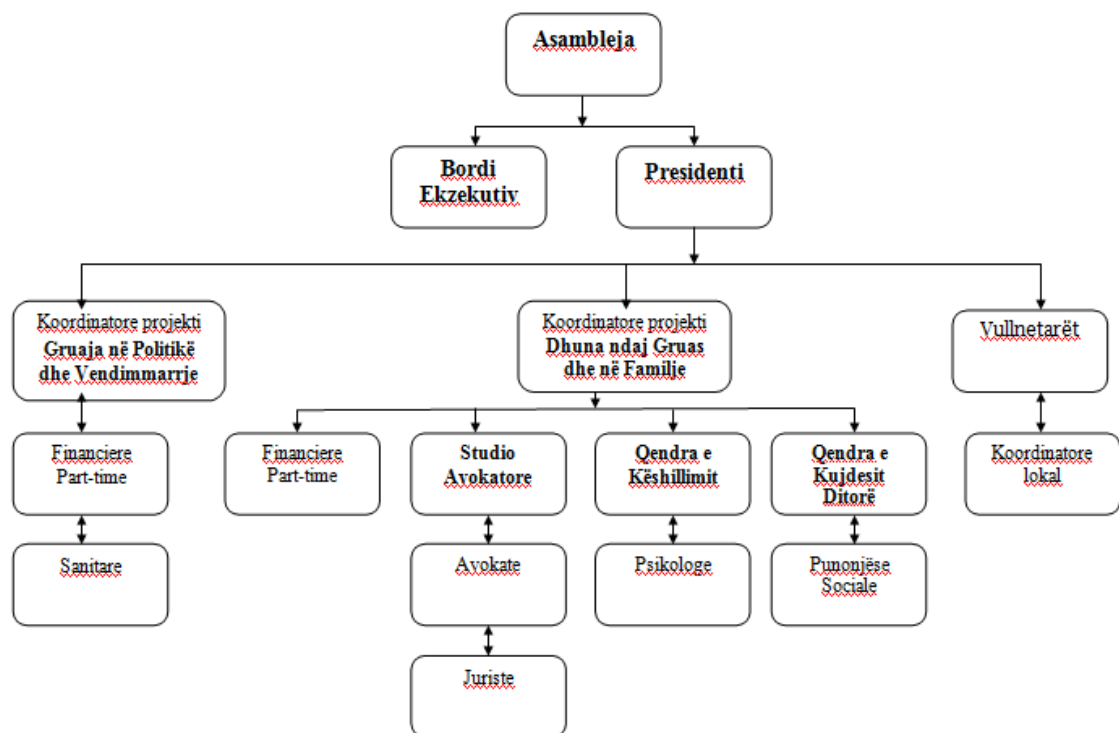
Asambleja

Bordi Ekzekutiv

Presidenti

Koordinatore projekti
Gruaja në Politikë dhe Vendimmarrje

Koordinatore projekti
Dhuna ndaj Gruas dhe në Familje

Vullnetarët

Financiere Part-time

Sanitare

Financiere Part-time

Studio Avokatore

Avokate

Juriste

Qendra e Këshillimit

Psikologe

Qendra e Kujdesit Ditorë

Punonjëse Sociale

Koordinatore lokal